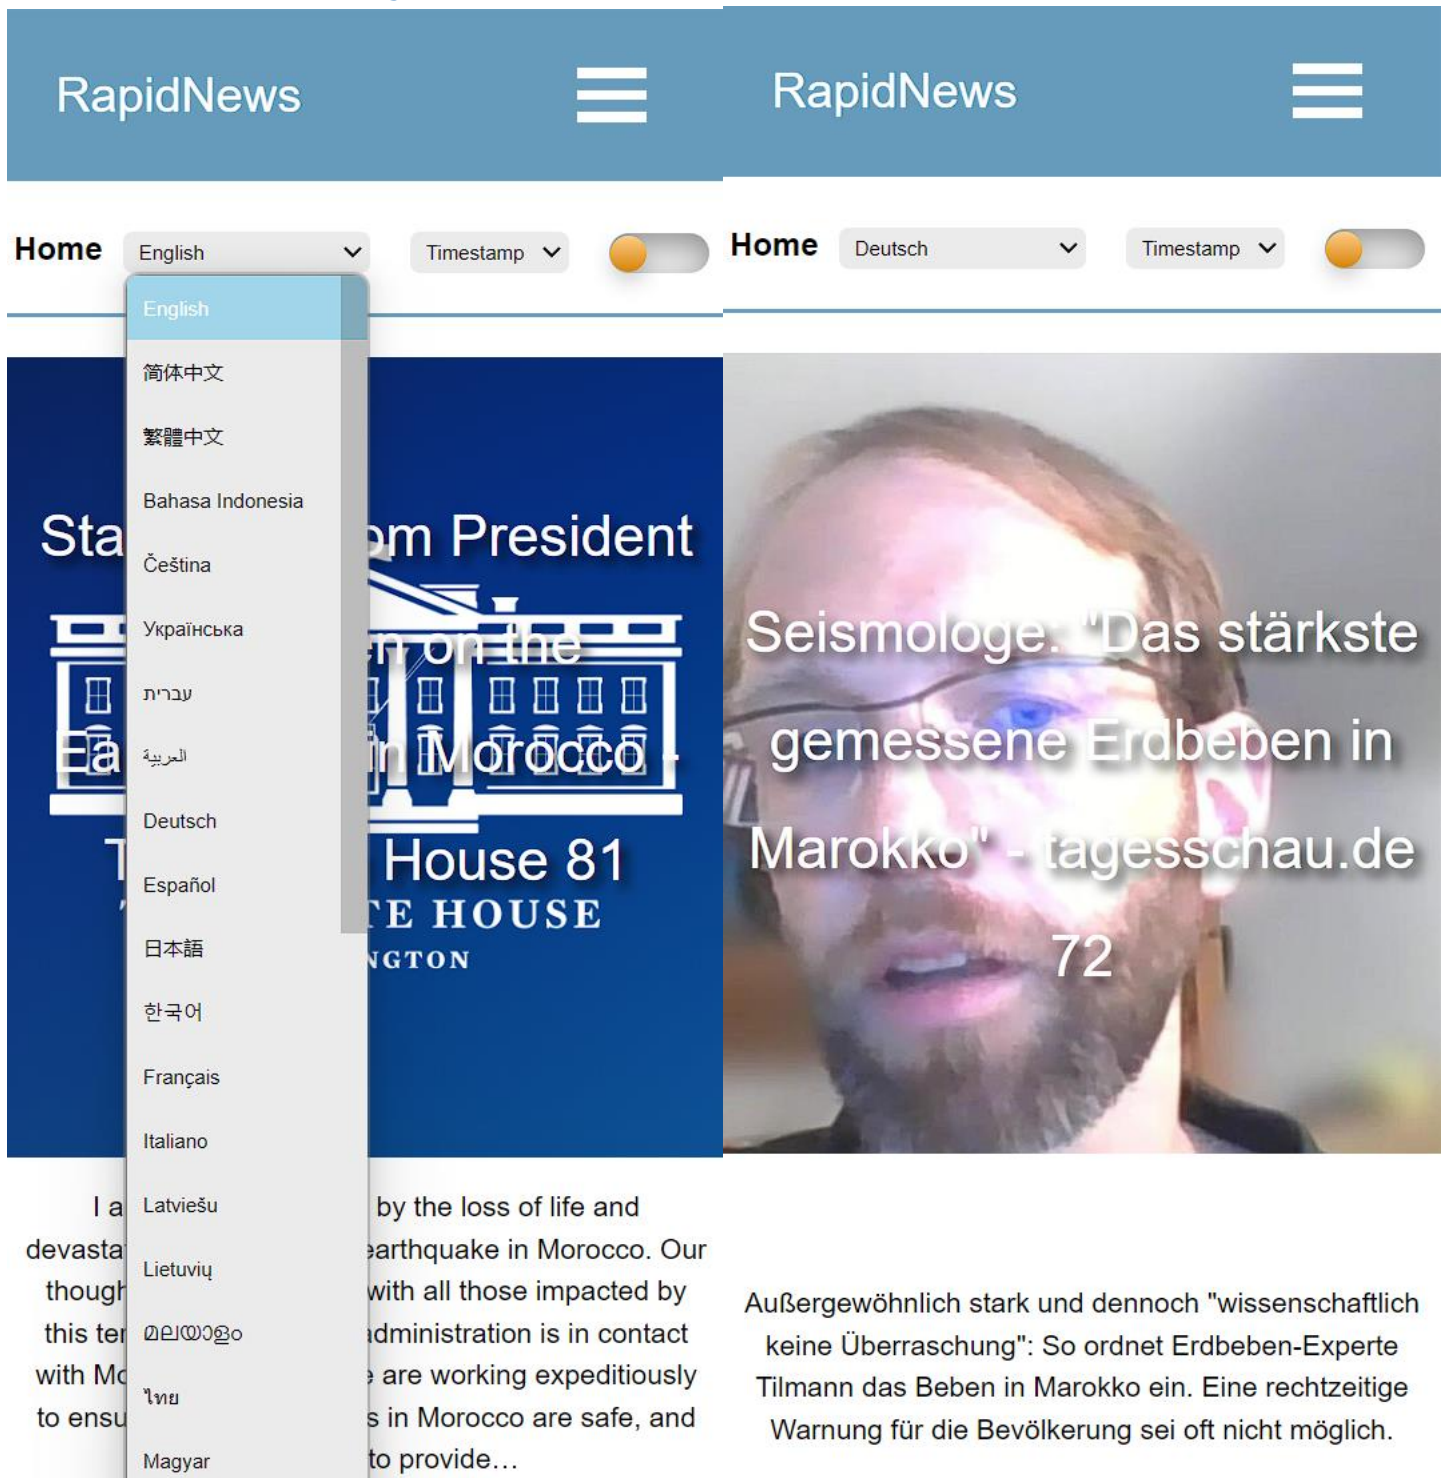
RapidNews

Home English Timestamp

English
简体中文
繁體中文
Bahasa Indonesia
Čeština
Українська
עברית
العربية
Deutsch
Español
日本語
한국어
Français
Italiano
Latviešu
Lietuvių
മലയാളം
ไทย
Magyar

Sta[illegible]om President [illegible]n on the Ea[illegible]in Morocco - T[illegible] House 81

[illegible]TE HOUSE
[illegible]NGTON

I a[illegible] by the loss of life and devasta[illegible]earthquake in Morocco. Our though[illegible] with all those impacted by this ter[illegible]dministration is in contact with M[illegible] are working expeditiously to ensu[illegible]s in Morocco are safe, and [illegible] to provide…

RapidNews

Home Deutsch Timestamp

Seismologe: "Das stärkste gemessene Erdbeben in Marokko" - tagesschau.de 72

Außergewöhnlich stark und dennoch "wissenschaftlich keine Überraschung": So ordnet Erdbeben-Experte Tilmann das Beben in Marokko ein. Eine rechtzeitige Warnung für die Bevölkerung sei oft nicht möglich.